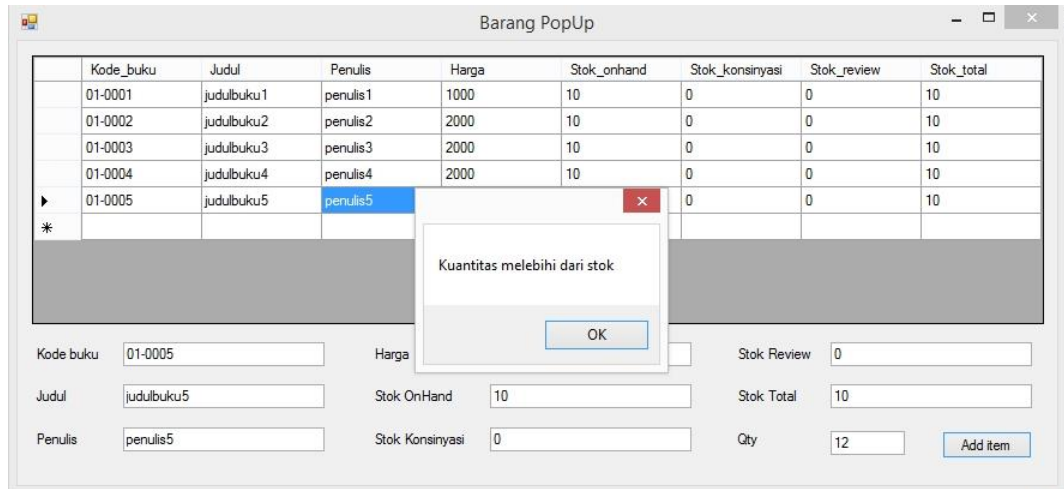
Barang PopUp

| | Kode_buku | Judul | Penulis | Harga | Stok_onhand | Stok_konsinyasi | Stok_review | Stok_total |
|---|---|---|---|---|---|---|---|---|
| | 01-0001 | judulbuku1 | penulis1 | 1000 | 10 | 0 | 0 | 10 |
| | 01-0002 | judulbuku2 | penulis2 | 2000 | 10 | 0 | 0 | 10 |
| | 01-0003 | judulbuku3 | penulis3 | 2000 | 10 | 0 | 0 | 10 |
| | 01-0004 | judulbuku4 | penulis4 | 2000 | 10 | 0 | 0 | 10 |
| ▸ | 01-0005 | judulbuku5 | penulis5 | | | 0 | 0 | 10 |
| * | | | | | | | | |

Kuantitas melebihi dari stok

OK

Kode buku 01-0005
Harga
Stok Review 0
Judul judulbuku5
Stok OnHand 10
Stok Total 10
Penulis penulis5
Stok Konsinyasi 0
Qty 12
Add item